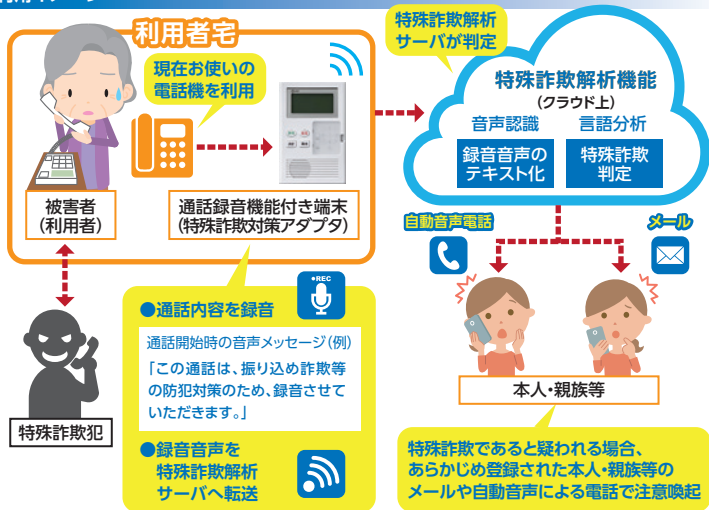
利用者宅

現在お使いの電話機を利用

被害者
(利用者)

通話録音機能付き端末
(特殊詐欺対策アダプタ)

特殊詐欺犯

特殊詐欺解析サーバが判定

特殊詐欺解析機能
(クラウド上)

音声認識

言語分析

録音音声のテキスト化

特殊詐欺判定

自動音声電話

メール

REC

●通話内容を録音

通話開始時の音声メッセージ(例)
「この通話は、振り込め詐欺等の防犯対策のため、録音させていただきます。」

●録音音声を特殊詐欺解析サーバへ転送

本人・親族等

特殊詐欺であると疑われる場合、あらかじめ登録された本人・親族等のメールや自動音声による電話で注意喚起